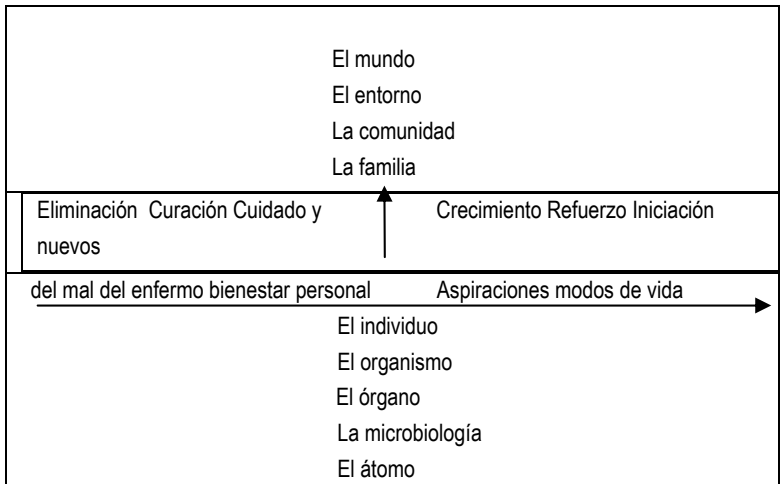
El mundo
El entorno
La comunidad
La familia

Eliminación Curación Cuidado y nuevos

Crecimiento Refuerzo Iniciación

del mal del enfermo bienestar personal Aspiraciones modos de vida

El individuo
El organismo
El órgano
La microbiología
El átomo